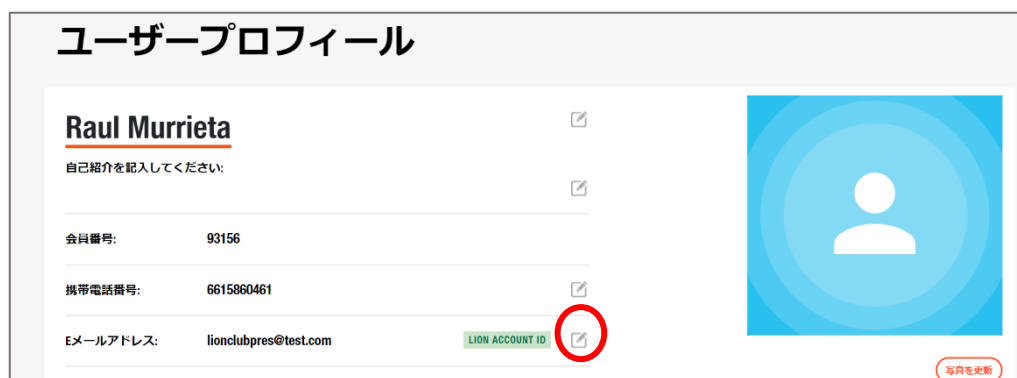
ユーザープロフィール

Raul Murrieta

自己紹介を記入してください:

| 会員番号: | 93156 |
|---|---|
| 携帯電話番号: | 6615860461 |
| Eメールアドレス: | lionclubpres@test.com LION ACCOUNT ID |

写真を更新